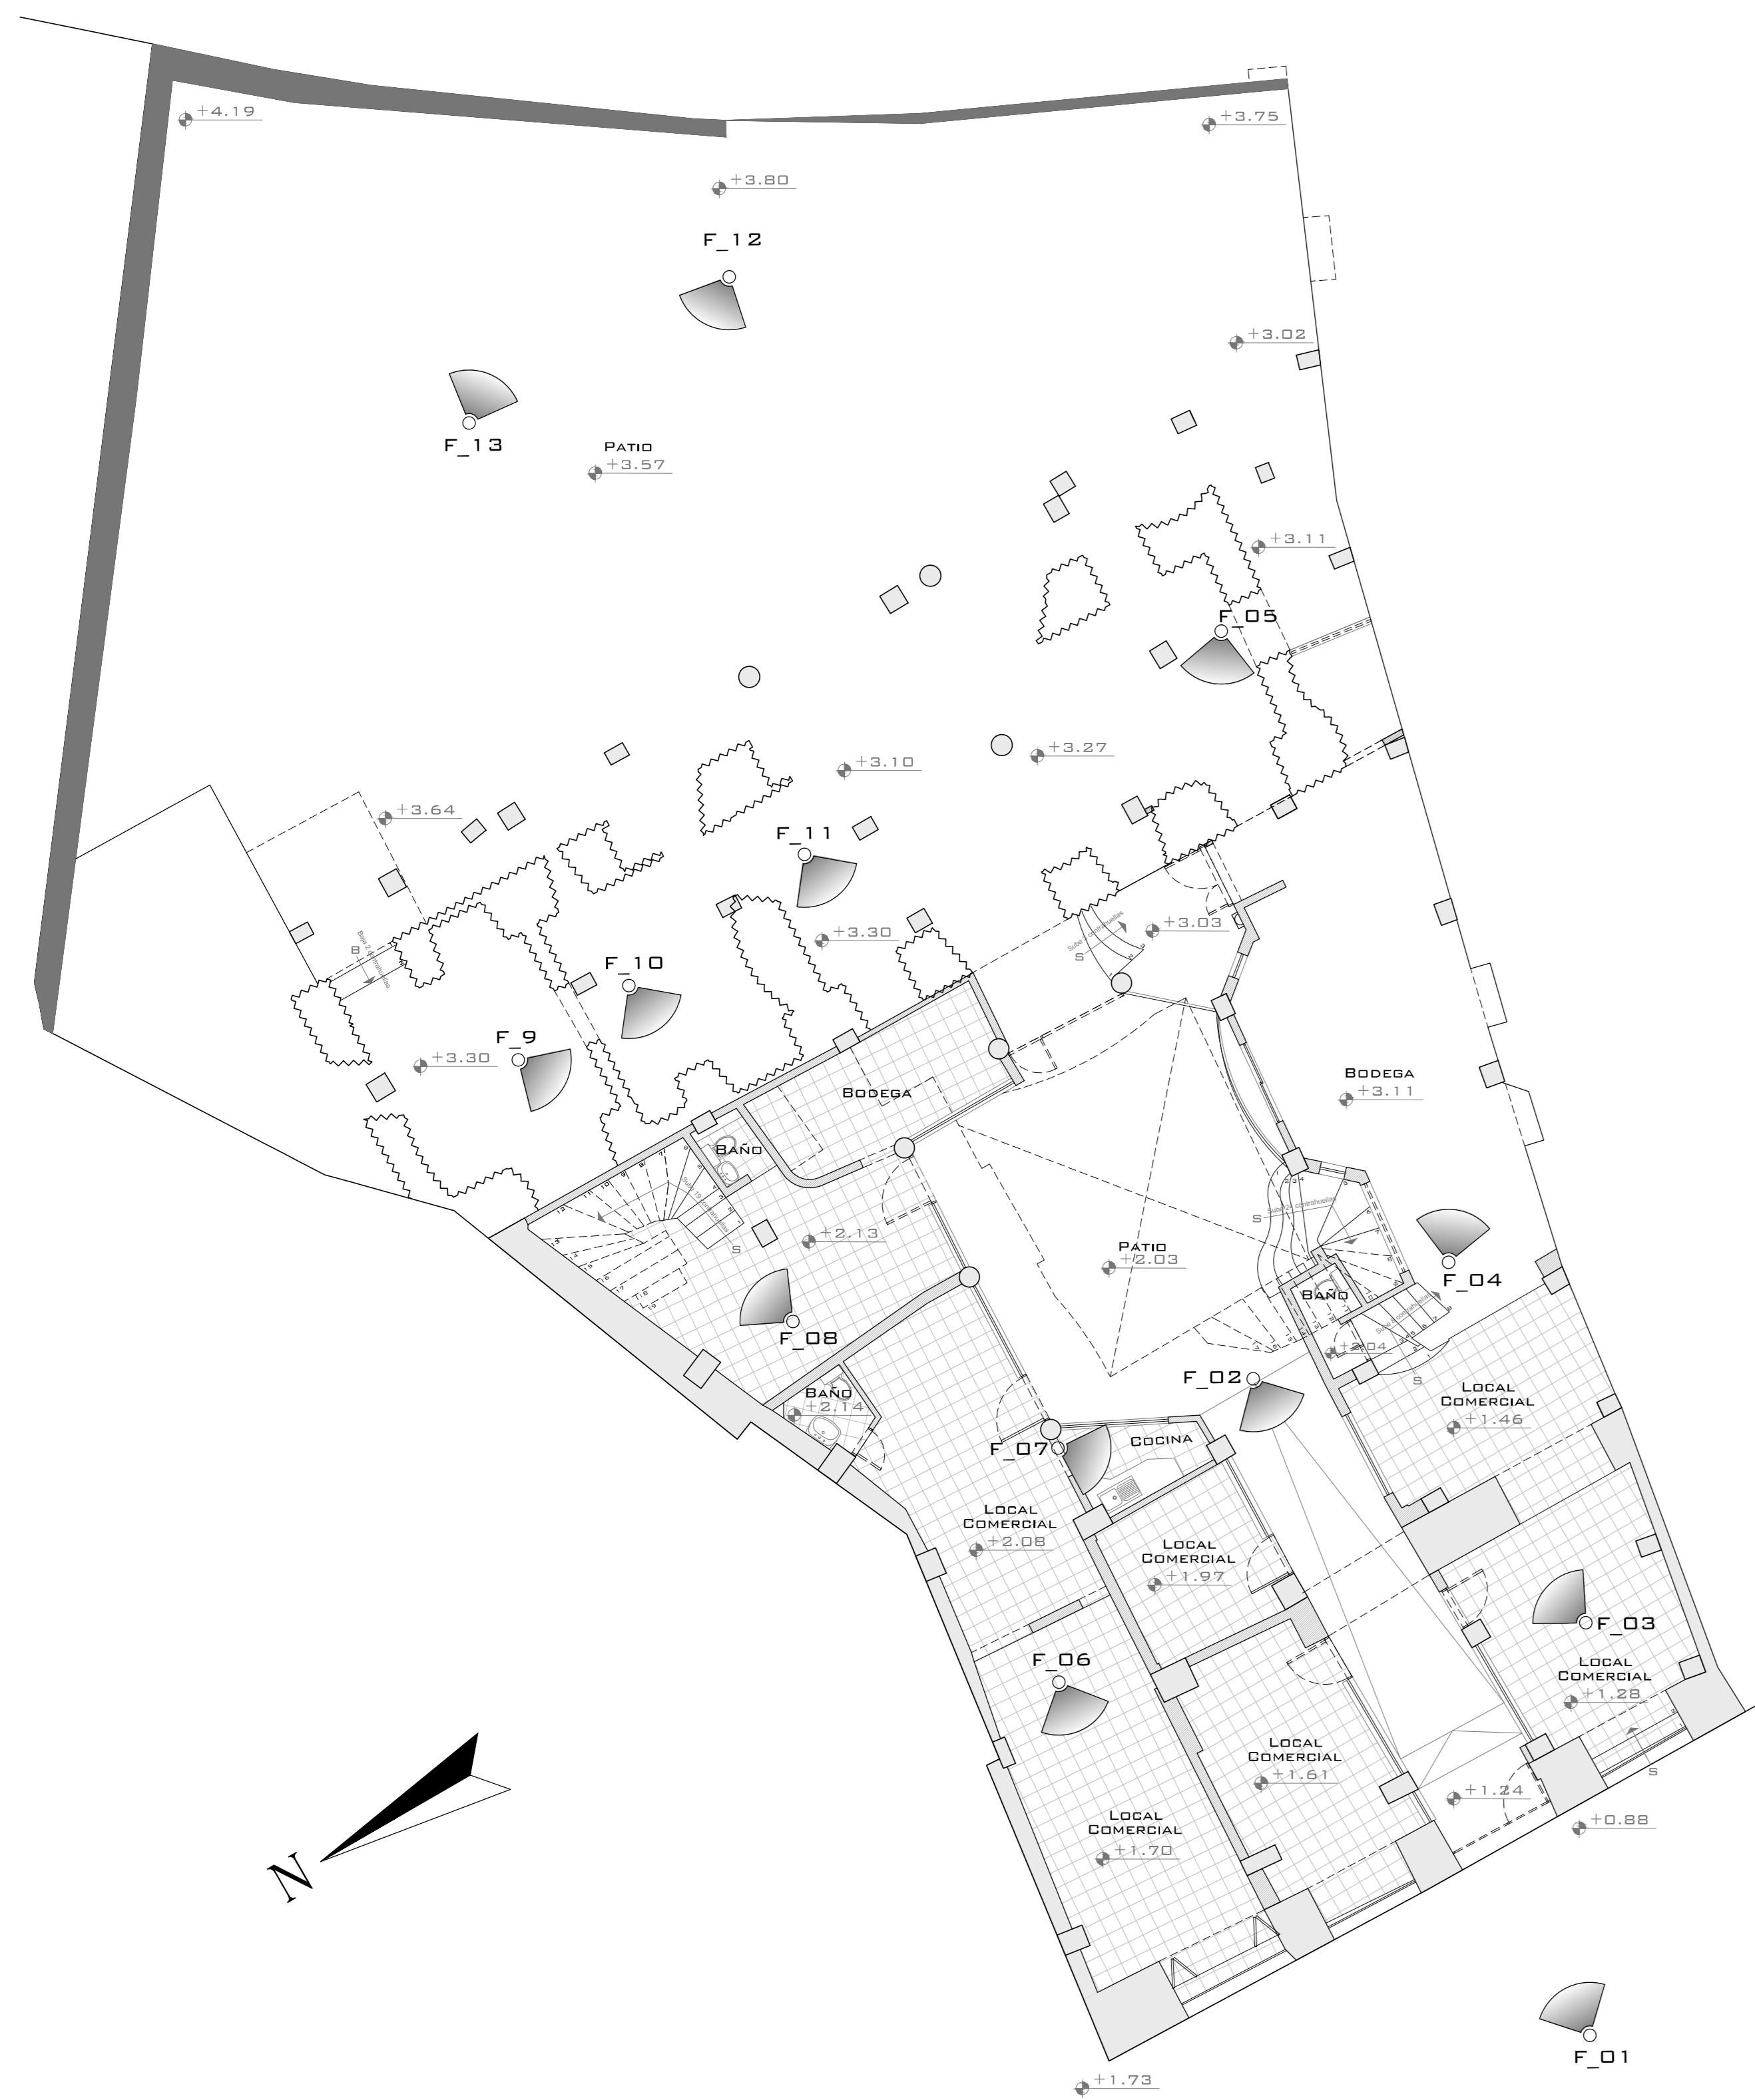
+4.19
+3.75
+3.80
F_12
+3.02
F_13
Patio
+3.57
+3.11
F_05
+3.10
+3.27
+3.64
F_11
+3.30
+3.03
F_10
F_9
+3.30
Bodega
Bodega
+3.11
Baño
+2.13
Patio
+2.03
F_04
F_08
Baño
Baño
+2.14
F_02
+2.04
Local Comercial
+1.46
F_07
Cocina
Local Comercial
+2.08
Local Comercial
+1.97
F_03
F_06
Local Comercial
+1.28
Local Comercial
+1.61
+1.24
+0.88
Local Comercial
+1.70
N
F_01
+1.73
S
S
S
S